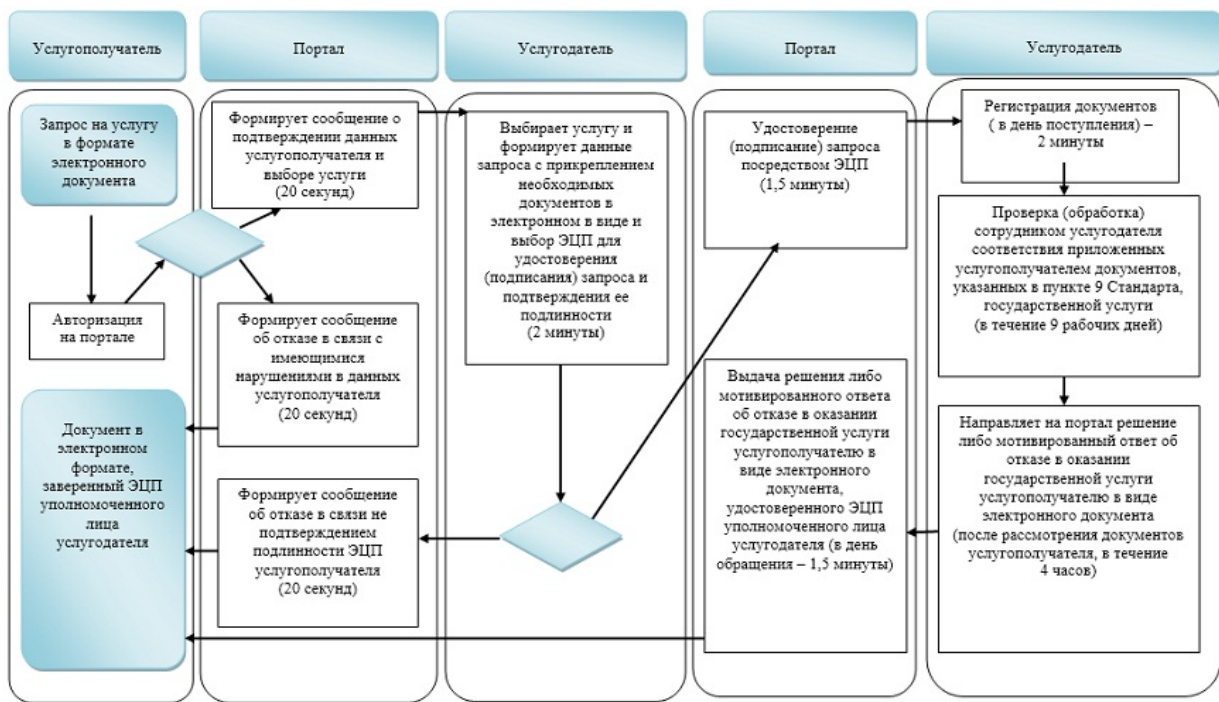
Услугополучатель

Портал

Услугодатель

Портал

Услугодатель

Запрос на услугу в формате электронного документа

Авторизация на портале

Формирует сообщение о подтверждении данных услугополучателя и выборе услуги (20 секунд)

Формирует сообщение об отказе в связи с имеющимися нарушениями в данных услугополучателя (20 секунд)

Документ в электронном формате, заверенный ЭЦП уполномоченного лица услугодателя

Формирует сообщение об отказе в связи не подтверждением подлинности ЭЦП услугополучателя (20 секунд)

Выбирает услугу и формирует данные запроса с прикреплением необходимых документов в электронном в виде и выбор ЭЦП для удостоверения (подписания) запроса и подтверждения ее подлинности (2 минуты)

Удостоверение (подписание) запроса посредством ЭЦП (1,5 минуты)

Выдача решения либо мотивированного ответа об отказе в оказании государственной услуги услугополучателю в виде электронного документа, удостоверенного ЭЦП уполномоченного лица услугодателя (в день обращения – 1,5 минуты)

Регистрация документов ( в день поступления) – 2 минуты

Проверка (обработка) сотрудником услугодателя соответствия приложенных услугополучателем документов, указанных в пункте 9 Стандарта, государственной услуги (в течение 9 рабочих дней)

Направляет на портал решение либо мотивированный ответ об отказе в оказании государственной услуги услугополучателю в виде электронного документа (после рассмотрения документов услугополучателя, в течение 4 часов)